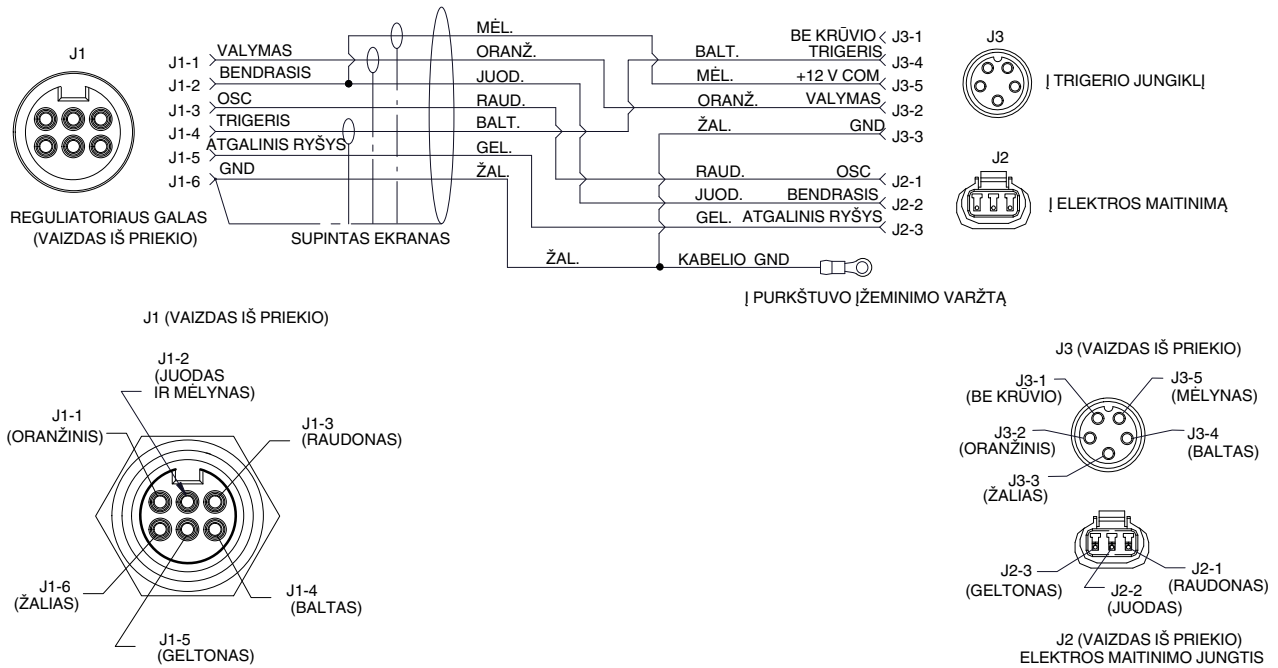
J1

REGULIATORIAUS GALAS
(VAIZDAS IŠ PRIEKIO)

J1-1 VALYMAS
J1-2 BENDRASIS
J1-3 OSC
J1-4 TRIGERIS
J1-5 ATGALINIS RYŠYS
J1-6 GND

SUPINTAS EKRANAS

MĖL.
ORANŽ.
JUOD.
RAUD.
BALT.
GEL.
ŽAL.

BE KRŪVIO J3-1
BALT. TRIGERIS J3-4
MĖL. +12 V COM J3-5
ORANŽ. VALYMAS J3-2
ŽAL. GND J3-3

RAUD. OSC J2-1
JUOD. BENDRASIS J2-2
GEL. ATGALINIS RYŠYS J2-3

ŽAL. KABELIO GND

Į PURKŠTUVO ĮŽEMINIMO VARŽTĄ

J3
Į TRIGERIO JUNGIKLĮ

J2
Į ELEKTROS MAITINIMĄ

J1 (VAIZDAS IŠ PRIEKIO)

J1-2 (JUODAS IR MĖLYNAS)
J1-1 (ORANŽINIS)
J1-3 (RAUDONAS)
J1-6 (ŽALIAS)
J1-4 (BALTAS)
J1-5 (GELTONAS)

J3 (VAIZDAS IŠ PRIEKIO)

J3-1 (BE KRŪVIO)
J3-5 (MĖLYNAS)
J3-2 (ORANŽINIS)
J3-4 (BALTAS)
J3-3 (ŽALIAS)

J2-3 (GELTONAS)
J2-2 (JUODAS)
J2-1 (RAUDONAS)

J2 (VAIZDAS IŠ PRIEKIO)
ELEKTROS MAITINIMO JUNGTIS